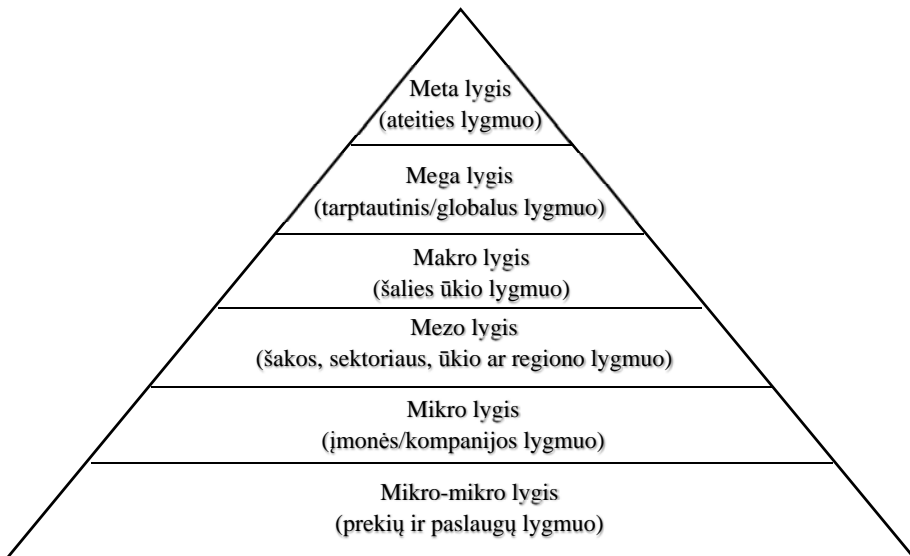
Meta lygis
(ateities lygmuo)

Mega lygis
(tarptautinis/globalus lygmuo)

Makro lygis
(šalies ūkio lygmuo)

Mezo lygis
(šakos, sektoriaus, ūkio ar regiono lygmuo)

Mikro lygis
(įmonės/kompanijos lygmuo)

Mikro-mikro lygis
(prekių ir paslaugų lygmuo)